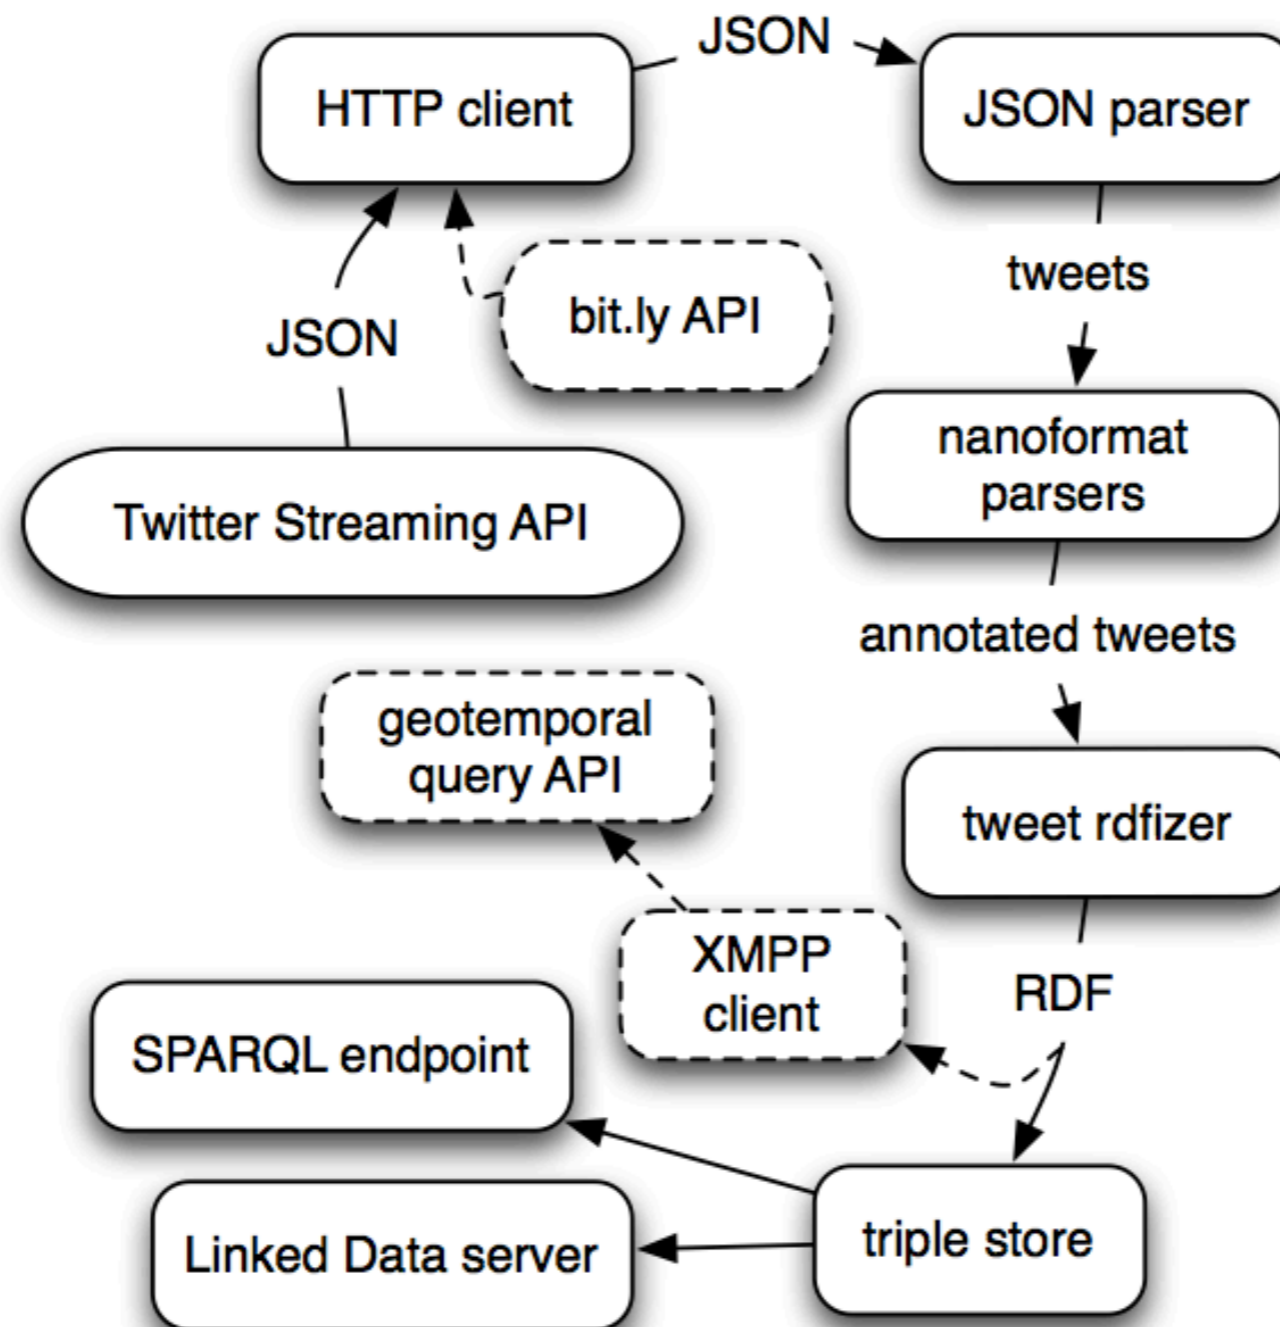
HTTP client

JSON

JSON parser

bit.ly API

JSON

tweets

nanoformat parsers

Twitter Streaming API

annotated tweets

geotemporal query API

tweet rdfizer

XMPP client

RDF

SPARQL endpoint

triple store

Linked Data server